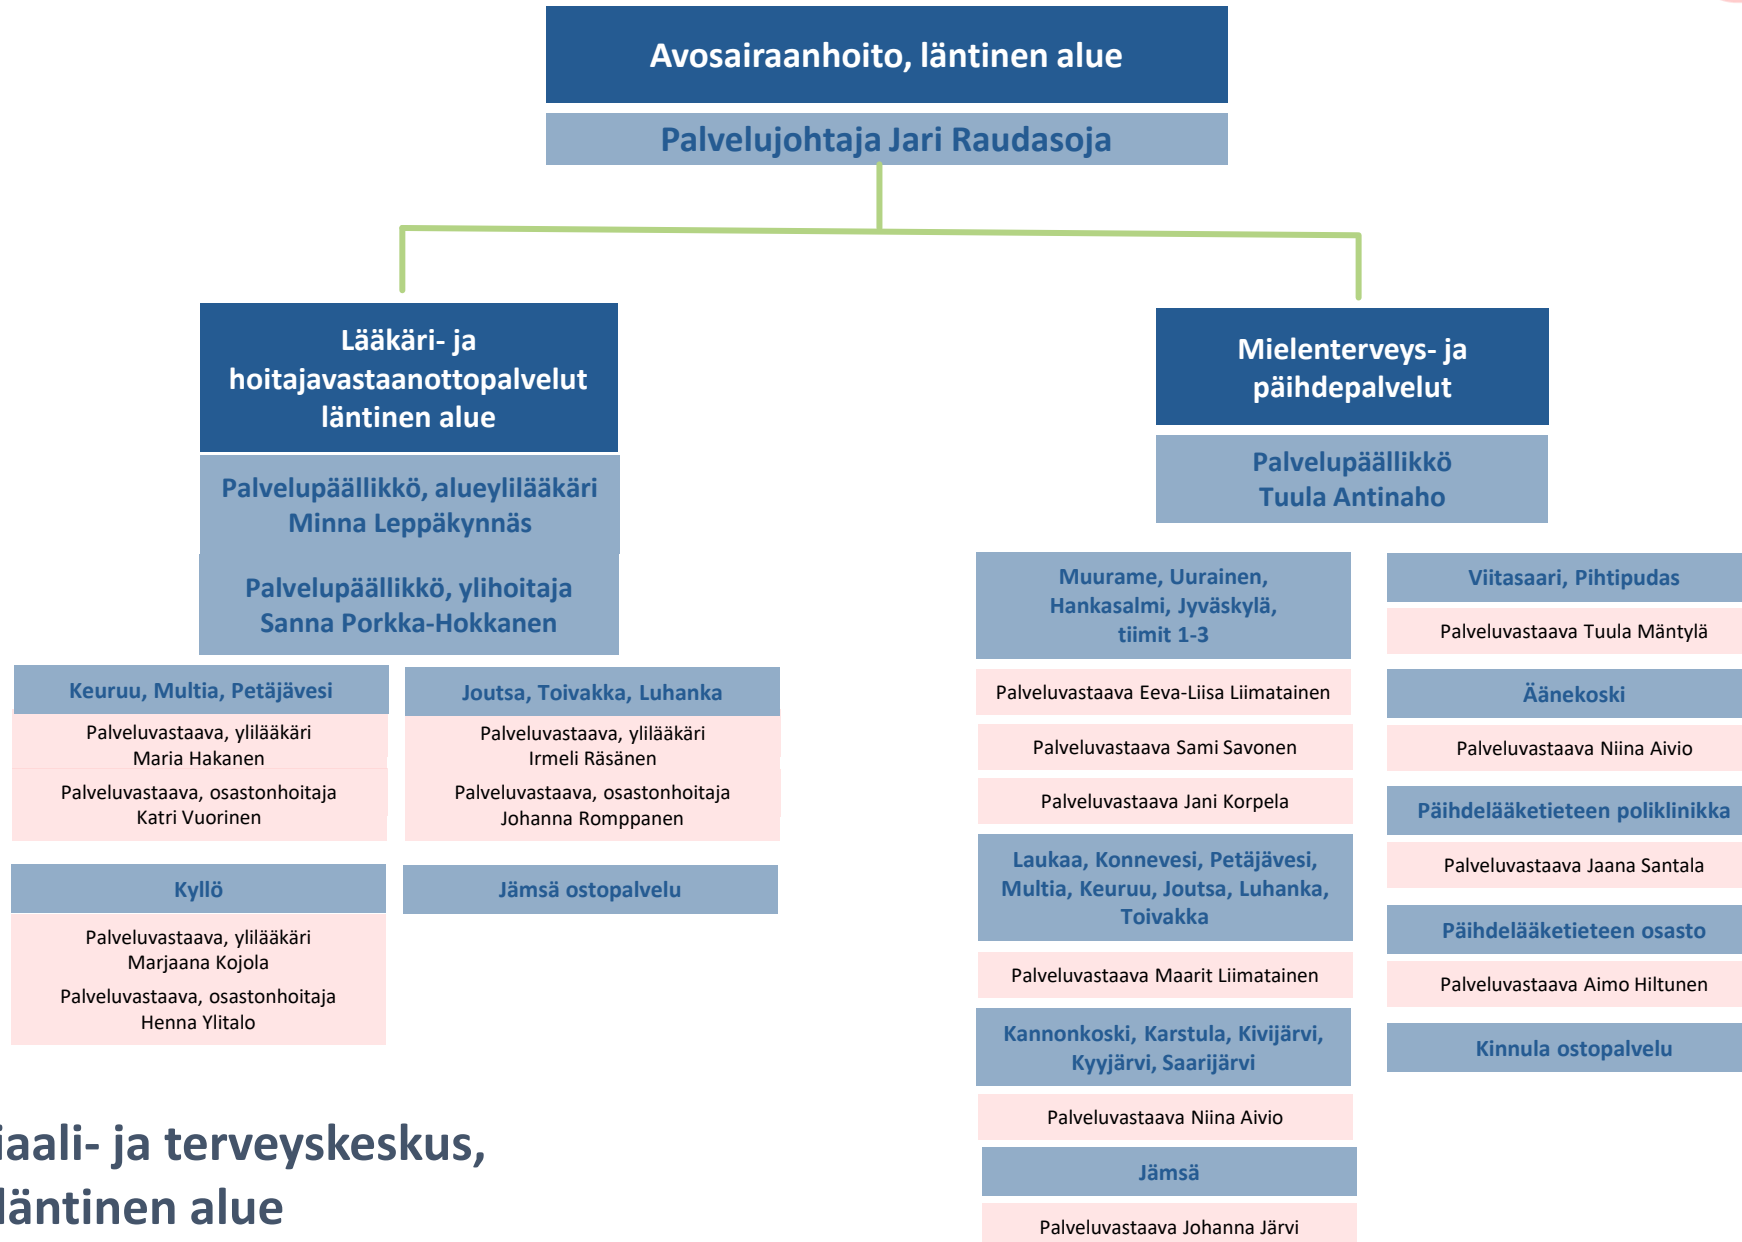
Avosairaanhoito, läntinen alue

Palvelujohtaja Jari Raudasoja

Lääkäri- ja hoitajavastaanottopalvelut läntinen alue

Palvelupäällikkö, alueylilääkäri Minna Leppäkynnäs

Palvelupäällikkö, ylihoitaja Sanna Porkka-Hokkanen

Keuruu, Multia, Petäjävesi

Palveluvastaava, ylilääkäri Maria Hakanen

Palveluvastaava, osastonhoitaja Katri Vuorinen

Joutsa, Toivakka, Luhanka

Palveluvastaava, ylilääkäri Irmeli Räsänen

Palveluvastaava, osastonhoitaja Johanna Romppanen

Kyllö

Palveluvastaava, ylilääkäri Marjaana Kojola

Palveluvastaava, osastonhoitaja Henna Ylitalo

Jämsä ostopalvelu

Mielenterveys- ja päihdepalvelut

Palvelupäällikkö Tuula Antinaho

Muurame, Uurainen, Hankasalmi, Jyväskylä, tiimit 1-3

Palveluvastaava Eeva-Liisa Liimatainen

Palveluvastaava Sami Savonen

Palveluvastaava Jani Korpela

Laukaa, Konnevesi, Petäjävesi, Multia, Keuruu, Joutsa, Luhanka, Toivakka

Palveluvastaava Maarit Liimatainen

Kannonkoski, Karstula, Kivijärvi, Kyyjärvi, Saarijärvi

Palveluvastaava Niina Aivio

Jämsä

Palveluvastaava Johanna Järvi

Viitasaari, Pihtipudas

Palveluvastaava Tuula Mäntylä

Äänekoski

Palveluvastaava Niina Aivio

Päihdelääketieteen poliklinikka

Palveluvastaava Jaana Santala

Päihdelääketieteen osasto

Palveluvastaava Aimo Hiltunen

Kinnula ostopalvelu

iaali- ja terveyskeskus, läntinen alue